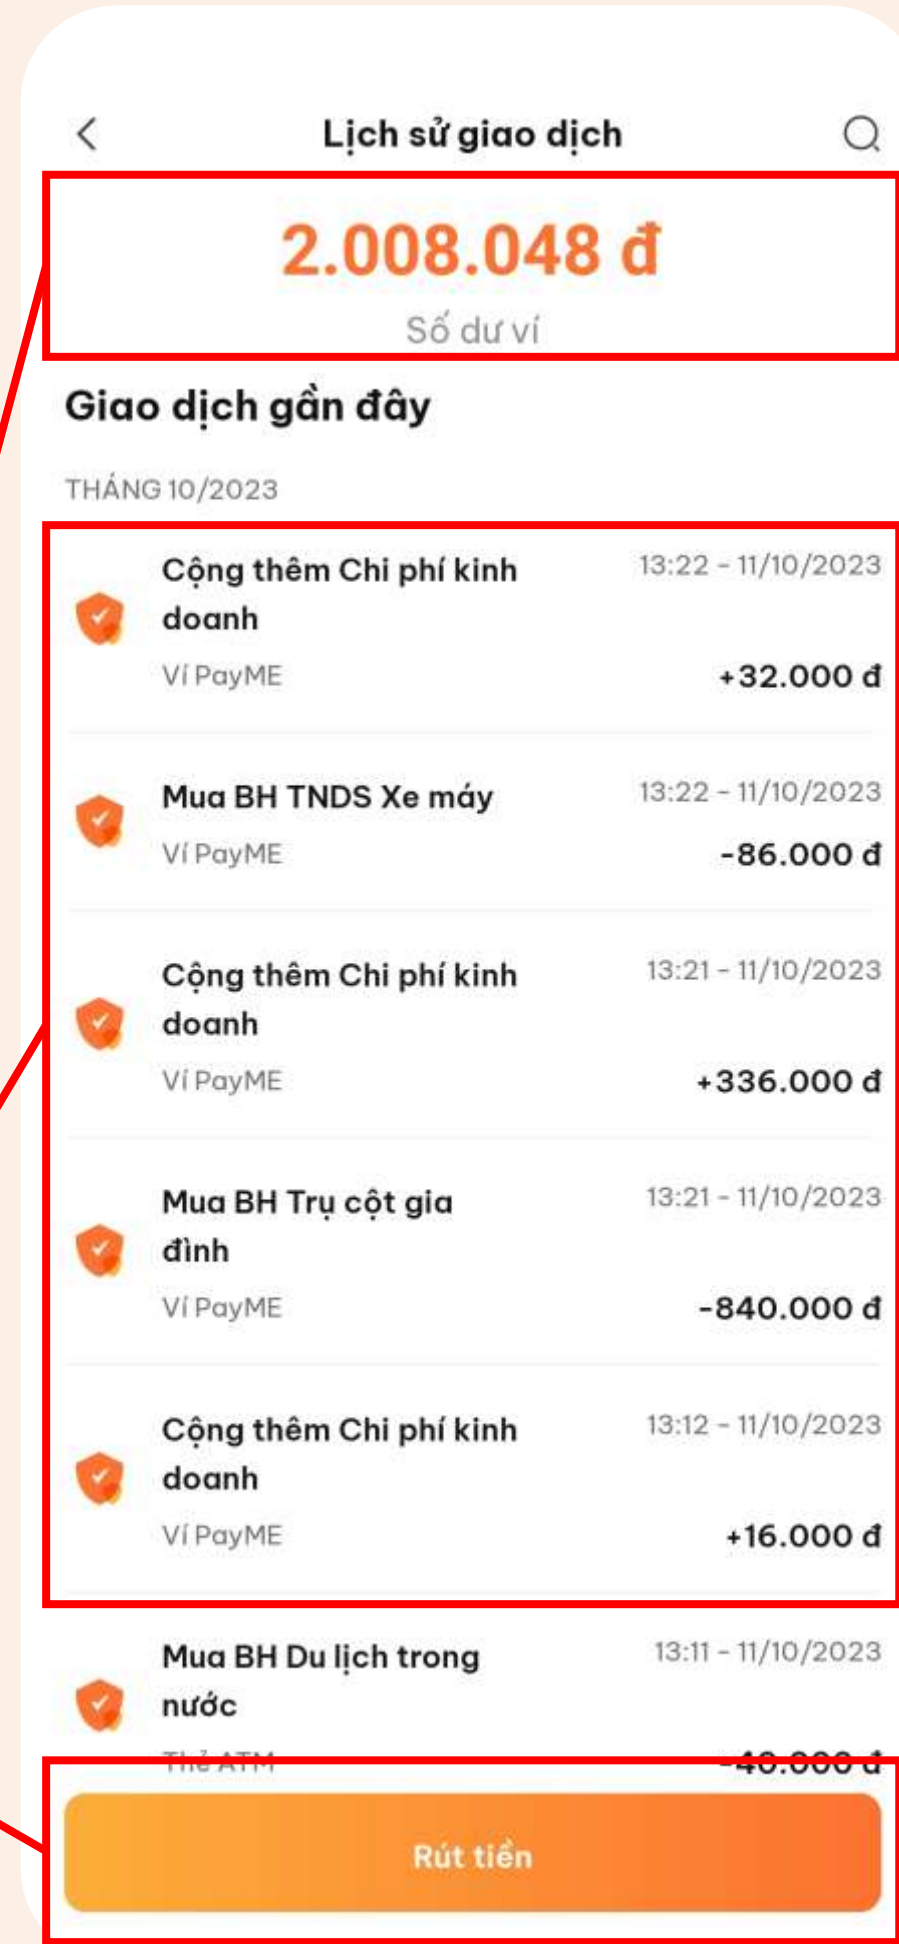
Lịch sử giao dịch

2.008.048 đ
Số dư ví

Giao dịch gần đây

THÁNG 10/2023

Cộng thêm Chi phí kinh doanh
Ví PayME
13:22 - 11/10/2023
+32.000 đ

Mua BH TNDS Xe máy
Ví PayME
13:22 - 11/10/2023
-86.000 đ

Cộng thêm Chi phí kinh doanh
Ví PayME
13:21 - 11/10/2023
+336.000 đ

Mua BH Trụ cột gia đình
Ví PayME
13:21 - 11/10/2023
-840.000 đ

Cộng thêm Chi phí kinh doanh
Ví PayME
13:12 - 11/10/2023
+16.000 đ

Mua BH Du lịch trong nước
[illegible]
13:11 - 11/10/2023
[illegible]

Rút tiền